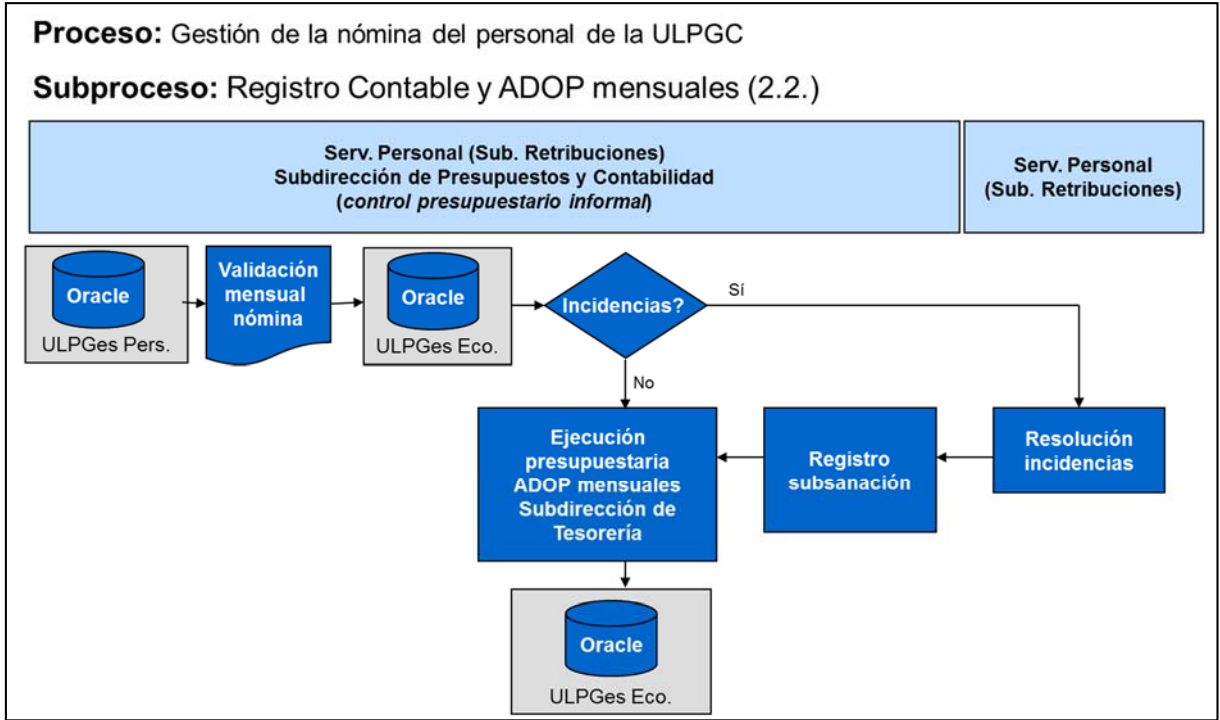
**Proceso:** Gestión de la nómina del personal de la ULPGC

**Subproceso:** Registro Contable y ADOP mensuales (2.2.)

Serv. Personal (Sub. Retribuciones)
Subdirección de Presupuestos y Contabilidad
(*control presupuestario informal*)

Serv. Personal
(Sub. Retribuciones)

Oracle
ULPGes Pers.

Validación mensual nómina

Oracle
ULPGes Eco.

Incidencias?

Sí

No

Ejecución presupuestaria ADOP mensuales Subdirección de Tesorería

Registro subsanación

Resolución incidencias

Oracle
ULPGes Eco.